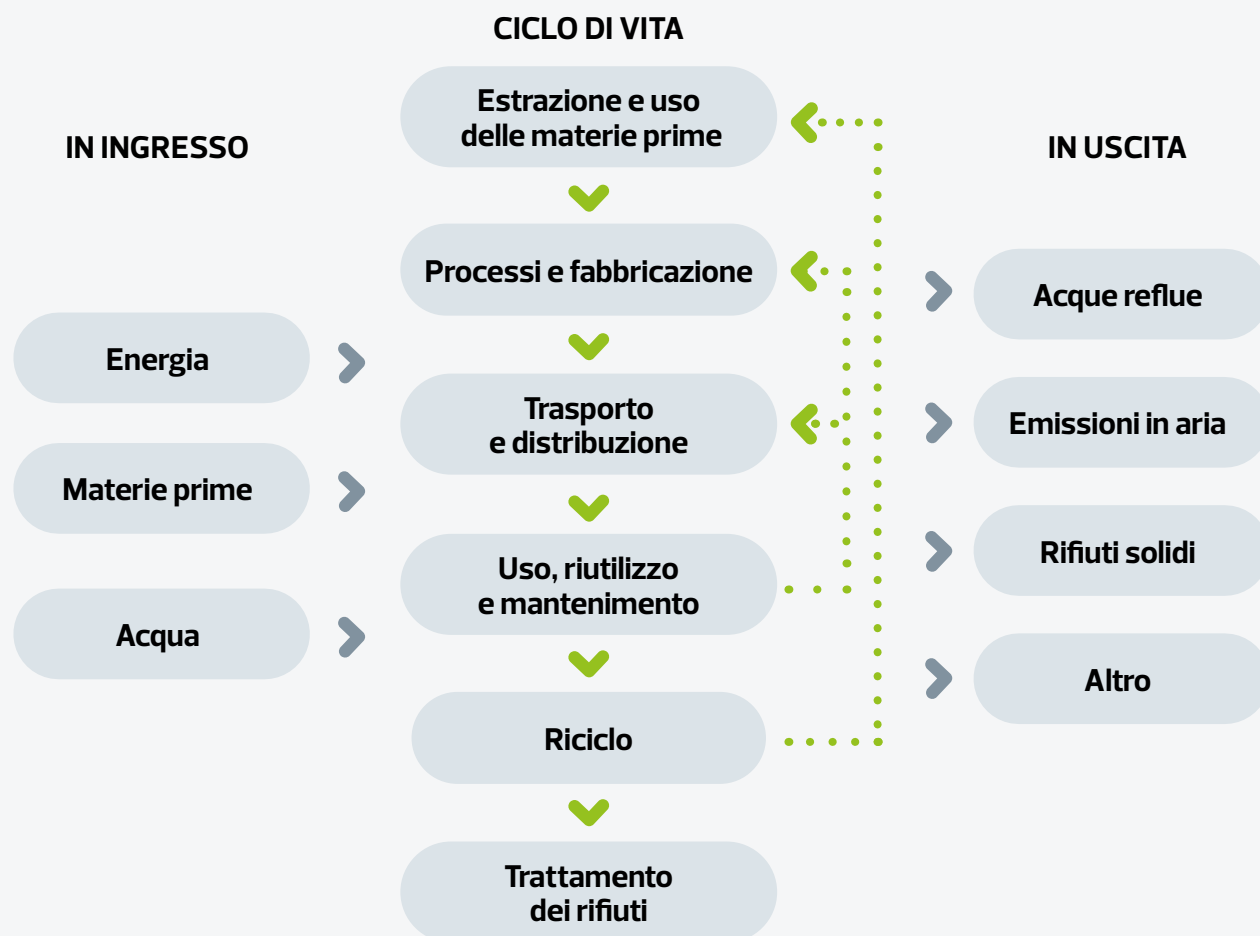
CICLO DI VITA

IN INGRESSO

IN USCITA

Estrazione e uso delle materie prime

Processi e fabbricazione

Trasporto e distribuzione

Uso, riutilizzo e mantenimento

Riciclo

Trattamento dei rifiuti

Energia

Materie prime

Acqua

Acque reflue

Emissioni in aria

Rifiuti solidi

Altro